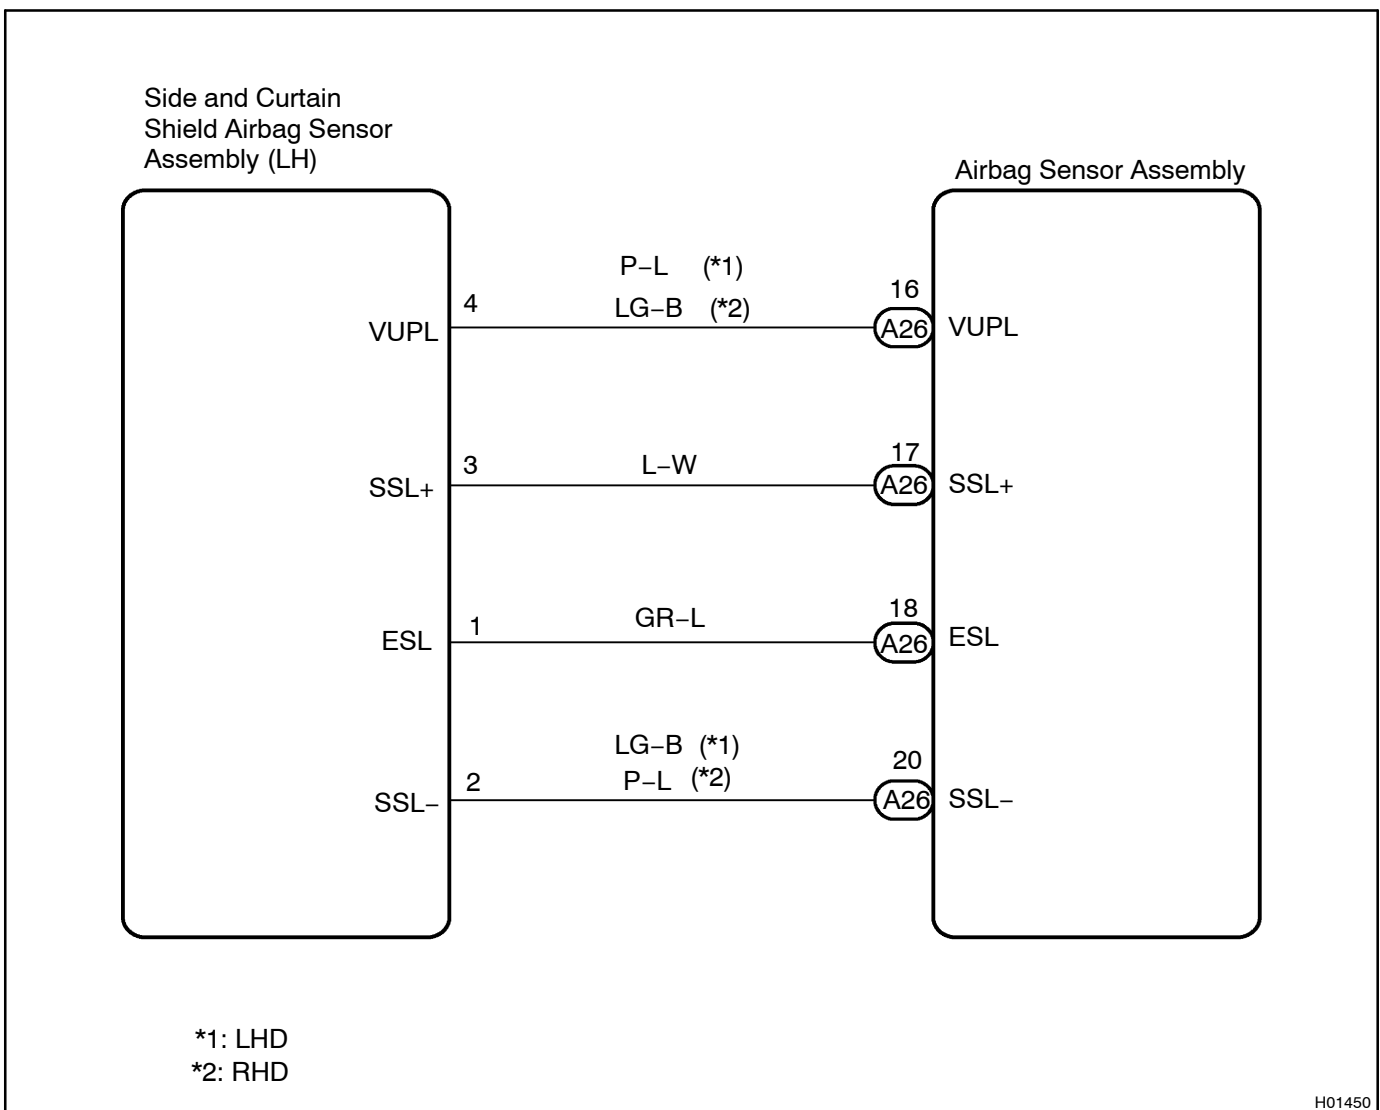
Side and Curtain Shield Airbag Sensor Assembly (LH)

Airbag Sensor Assembly

P–L (*1)
LG–B (*2)
4
VUPL
16
A26
VUPL

3
SSL+
L–W
17
A26
SSL+

1
ESL
GR–L
18
A26
ESL

LG–B (*1)
P–L (*2)
2
SSL–
20
A26
SSL–

*1: LHD
*2: RHD

H01450